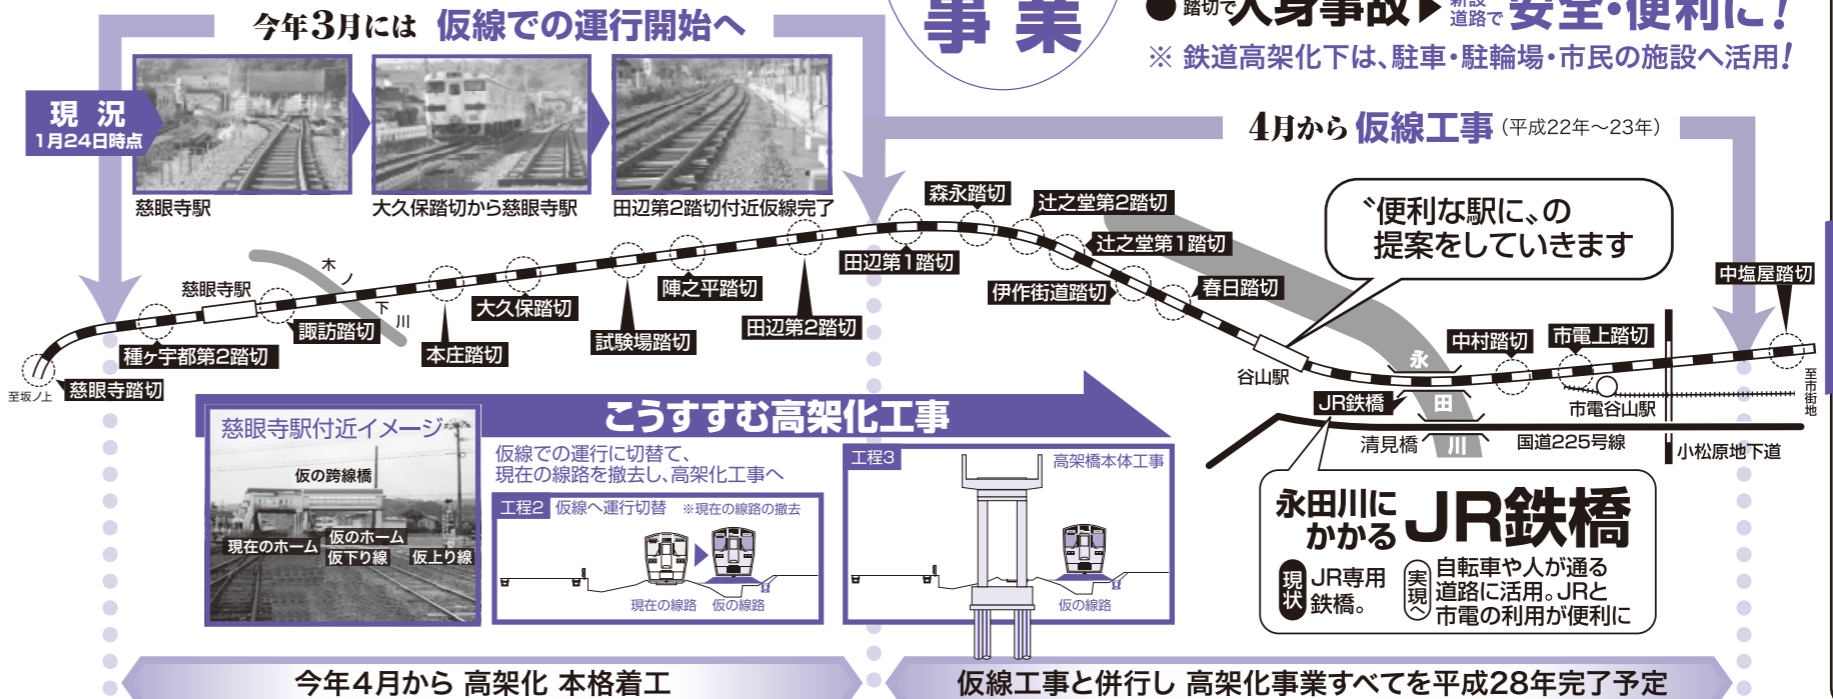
今年3月には 仮線での運行開始へ

事 業

●踏切で人身事故▶新設道路で安全・便利に!

※ 鉄道高架化下は、駐車・駐輪場・市民の施設へ活用!

現 況
1月24日時点

慈眼寺駅

大久保踏切から慈眼寺駅

田辺第2踏切付近仮線完了

4月から 仮線工事 (平成22年〜23年)

〝便利な駅に〟の
提案をしていきます

森永踏切

辻之堂第2踏切

辻之堂第1踏切

田辺第1踏切

伊作街道踏切

春日踏切

中塩屋踏切

慈眼寺駅

木ノ下川

諏訪踏切

種ヶ宇都第2踏切

至坂ノ上

慈眼寺踏切

本庄踏切

大久保踏切

試験場踏切

陣之平踏切

田辺第2踏切

谷山駅

永田川

中村踏切

市電上踏切

市電谷山駅

至市街地

JR鉄橋

清見橋

国道225号線

小松原地下道

こうすすむ高架化工事

慈眼寺駅付近イメージ

仮の跨線橋

現在のホーム

仮のホーム

仮下り線

仮上り線

仮線での運行に切替て、現在の線路を撤去し、高架化工事へ

工程2 仮線へ運行切替 ※現在の線路の撤去

現在の線路 仮の線路

工程3

高架橋本体工事

仮の線路

永田川にかかる JR鉄橋

現状 JR専用鉄橋。

実現へ 自転車や人が通る道路に活用。JRと市電の利用が便利に

今年4月から 高架化 本格着工

仮線工事と併行し 高架化事業すべてを平成28年完了予定